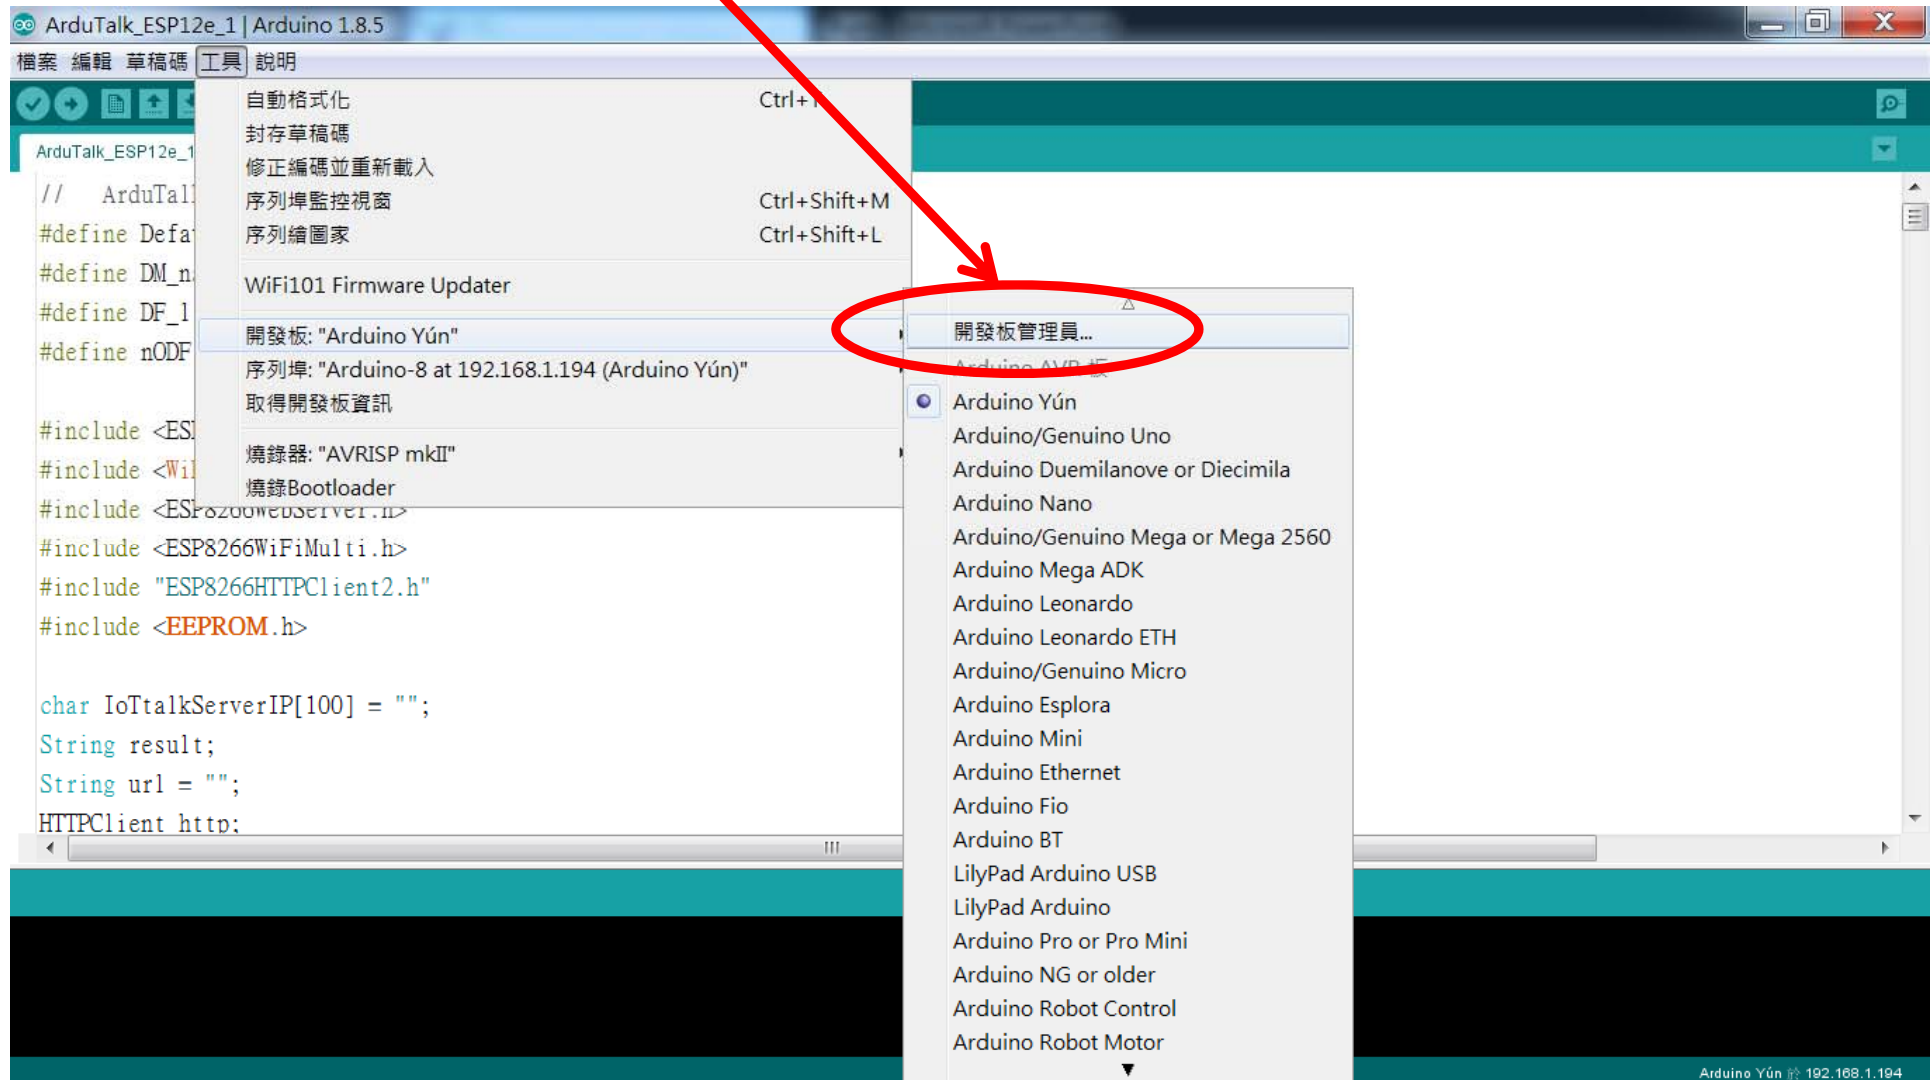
ArduTalk_ESP12e_1 | Arduino 1.8.5

檔案 編輯 草稿碼 工具 說明

ArduTalk_ESP12e_1

自動格式化 Ctrl+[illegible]
封存草稿碼
修正編碼並重新載入
序列埠監控視窗 Ctrl+Shift+M
序列繪圖家 Ctrl+Shift+L
WiFi101 Firmware Updater
開發板: "Arduino Yún"
序列埠: "Arduino-8 at 192.168.1.194 (Arduino Yún)"
取得開發板資訊
燒錄器: "AVRISP mkII"
燒錄Bootloader

開發板管理員...
Arduino AVR 板
Arduino Yún
Arduino/Genuino Uno
Arduino Duemilanove or Diecimila
Arduino Nano
Arduino/Genuino Mega or Mega 2560
Arduino Mega ADK
Arduino Leonardo
Arduino Leonardo ETH
Arduino/Genuino Micro
Arduino Esplora
Arduino Mini
Arduino Ethernet
Arduino Fio
Arduino BT
LilyPad Arduino USB
LilyPad Arduino
Arduino Pro or Pro Mini
Arduino NG or older
Arduino Robot Control
Arduino Robot Motor

// ArduTal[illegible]
#define Defa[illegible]
#define DM_n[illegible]
#define DF_1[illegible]
#define nODF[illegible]

#include <ES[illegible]
#include <Wi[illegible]
#include <ESP8266WebServer.h>
#include <ESP8266WiFiMulti.h>
#include "ESP8266HTTPClient2.h"
#include <EEPROM.h>

char IoTtalkServerIP[100] = "";
String result;
String url = "";
HTTPClient http;

Arduino Yún 於 192.168.1.194